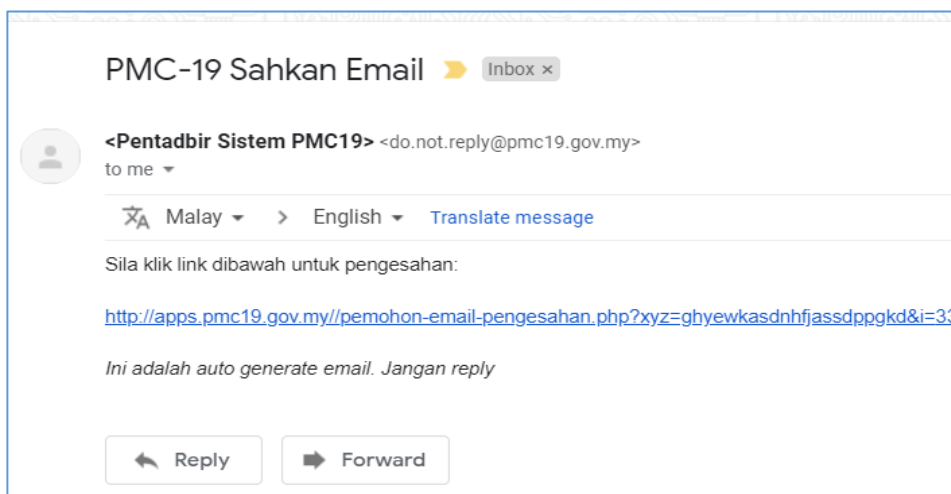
PMC-19 Sahkan Email Inbox ×

<Pentadbir Sistem PMC19> <do.not.reply@pmc19.gov.my>
to me

Malay > English Translate message

Sila klik link dibawah untuk pengesahan:

http://apps.pmc19.gov.my//pemohon-email-pengesahan.php?xyz=ghyewkasdnhfjassdppgkd&i=3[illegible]

Ini adalah auto generate email. Jangan reply

Reply Forward